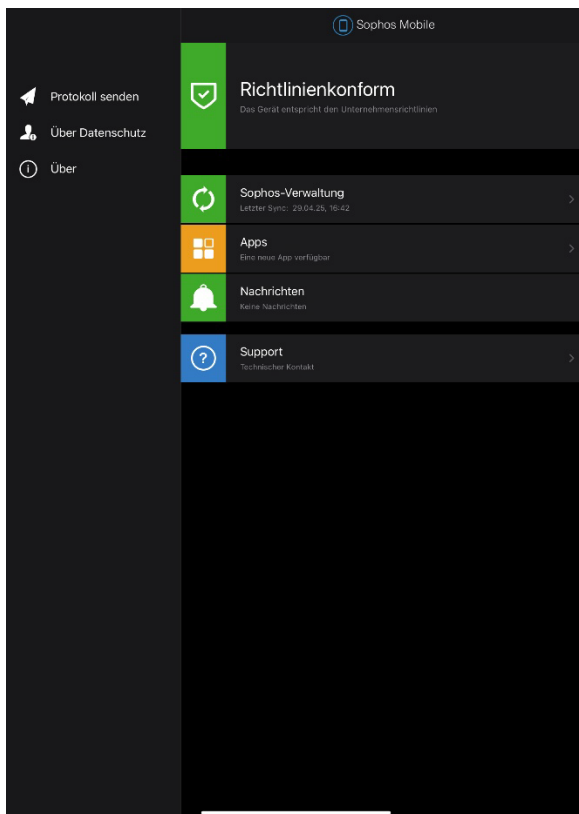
Protokoll senden

Über Datenschutz

Über

Sophos Mobile

Richtlinienkonform
Das Gerät entspricht den Unternehmensrichtlinien

Sophos-Verwaltung
Letzter Sync: 29.04.25, 16:42

Apps
Eine neue App verfügbar

Nachrichten
Keine Nachrichten

Support
Technischer Kontakt